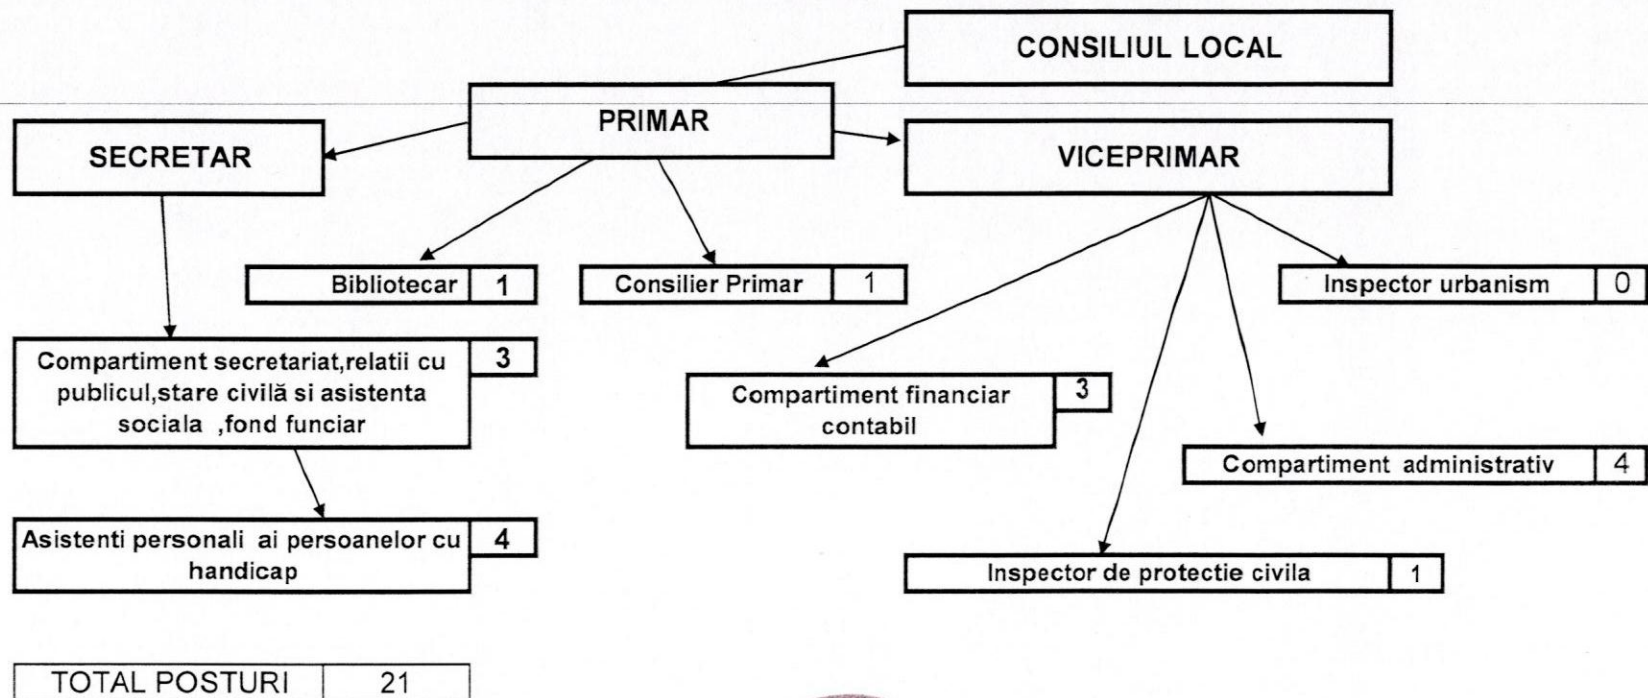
CONSILIUL LOCAL

PRIMAR

SECRETAR

VICEPRIMAR

Bibliotecar 1

Consilier Primar 1

Inspector urbanism 0

Compartiment secretariat,relatii cu publicul,stare civilă si asistenta sociala ,fond funciar 3

Compartiment financiar contabil 3

Compartiment administrativ 4

Asistenti personali ai persoanelor cu handicap 4

Inspector de protectie civila 1

| TOTAL POSTURI | 21 |
|---|---|